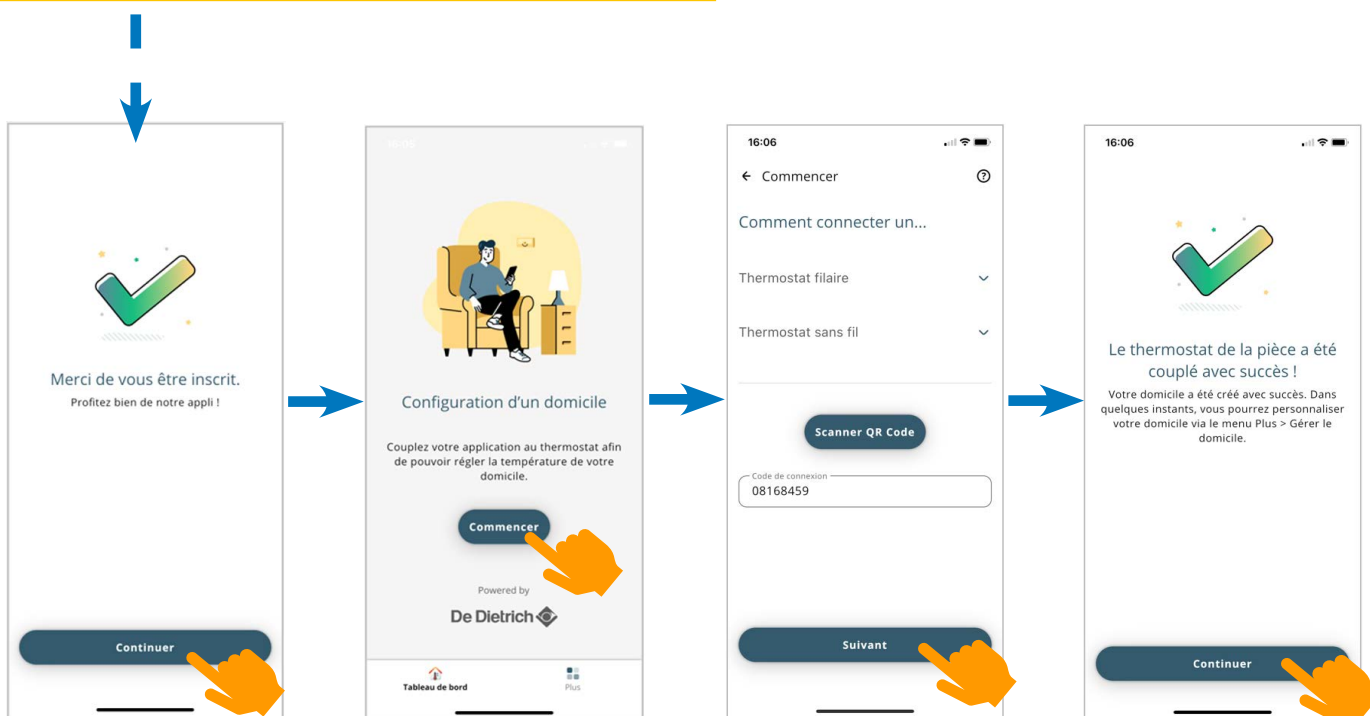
Merci de vous être inscrit.

Profitez bien de notre appli !

Continuer

Configuration d'un domicile

Couplez votre application au thermostat afin de pouvoir régler la température de votre domicile.

Commencer

Powered by

De Dietrich

Tableau de bord

Plus

16:06

Commencer

Comment connecter un...

Thermostat filaire

Thermostat sans fil

Scanner QR Code

Code de connexion

08168459

Suivant

16:06

Le thermostat de la pièce a été couplé avec succès !

Votre domicile a été créé avec succès. Dans quelques instants, vous pourrez personnaliser votre domicile via le menu Plus > Gérer le domicile.

Continuer